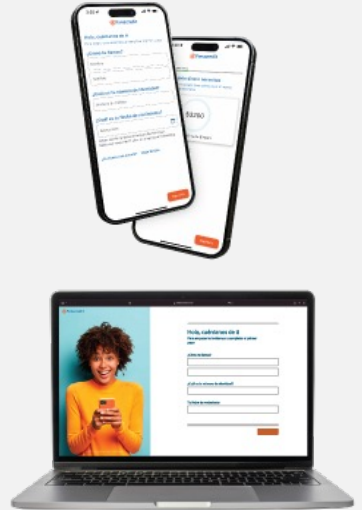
Hola, cuéntanos de ti
¿Cómo te llamas?
¿Cuál es tu número de identidad?
¿Cuál es tu fecha de nacimiento?
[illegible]

42250

Hola, cuéntanos de ti
¿Cómo te llamas?
¿Cuál es tu número de identidad?
Tu fecha de nacimiento